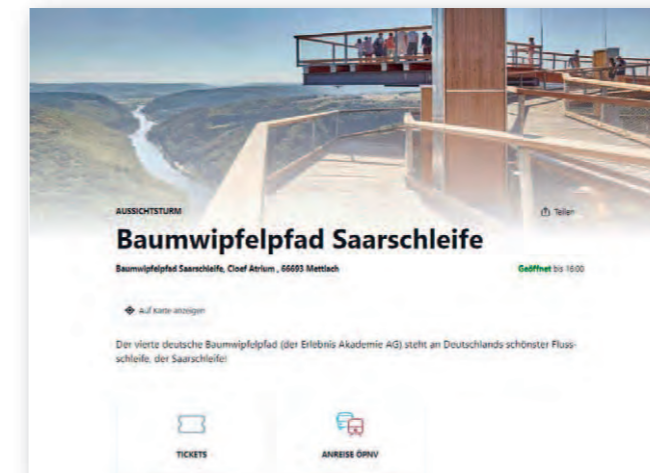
AUSSICHTSTURM

Teilen

Baumwipfelpfad Saarschleife

Baumwipfelpfad Saarschleife, Cloef Atrium , 66693 Mettlach

Geöffnet bis 18:00

Auf Karte anzeigen

Der vierte deutsche Baumwipfelpfad (der Erlebnis Akademie AG) steht an Deutschlands schönster Flussschleife, der Saarschleife!

TICKETS

ANREISE ÖPNV